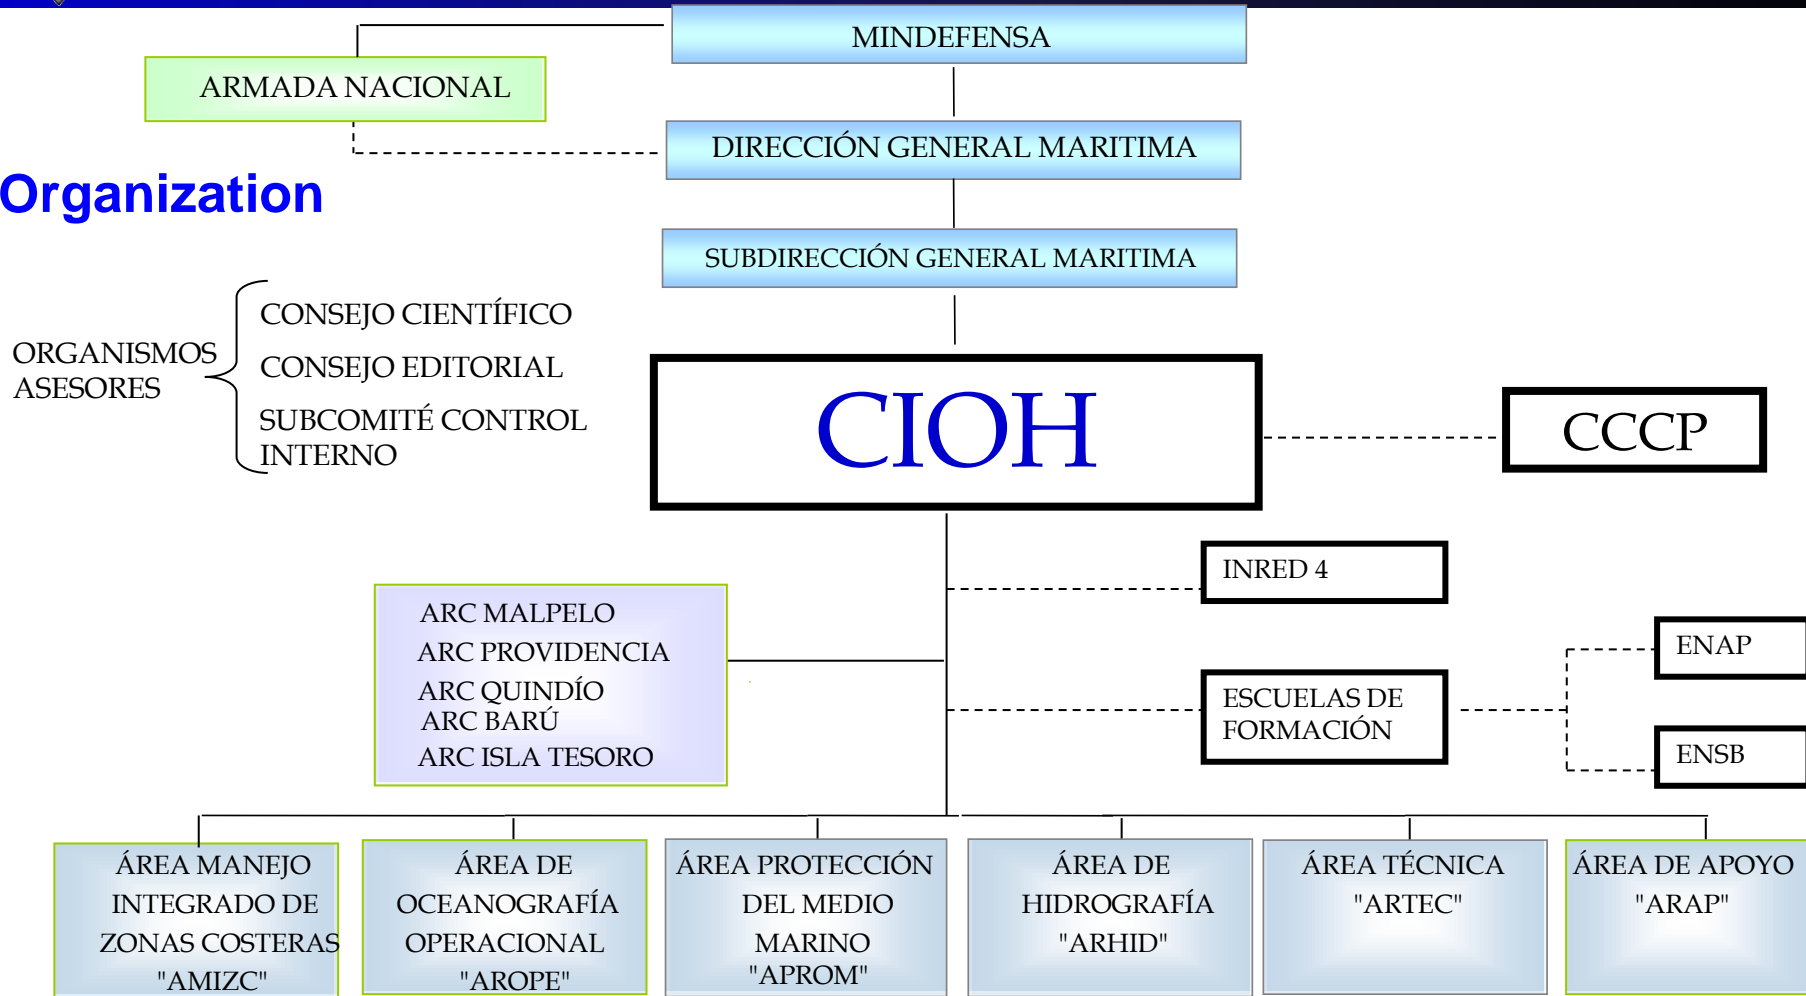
MINDEFENSA

ARMADA NACIONAL

DIRECCIÓN GENERAL MARITIMA

Organization

SUBDIRECCIÓN GENERAL MARITIMA

ORGANISMOS ASESORES

CONSEJO CIENTÍFICO

CONSEJO EDITORIAL

SUBCOMITÉ CONTROL INTERNO

CIOH

CCCP

INRED 4

ARC MALPELO
ARC PROVIDENCIA
ARC QUINDÍO
ARC BARÚ
ARC ISLA TESORO

ENAP

ESCUELAS DE FORMACIÓN

ENSB

ÁREA MANEJO INTEGRADO DE ZONAS COSTERAS "AMIZC"

ÁREA DE OCEANOGRAFÍA OPERACIONAL "AROPE"

ÁREA PROTECCIÓN DEL MEDIO MARINO "APROM"

ÁREA DE HIDROGRAFÍA "ARHID"

ÁREA TÉCNICA "ARTEC"

ÁREA DE APOYO "ARAP"